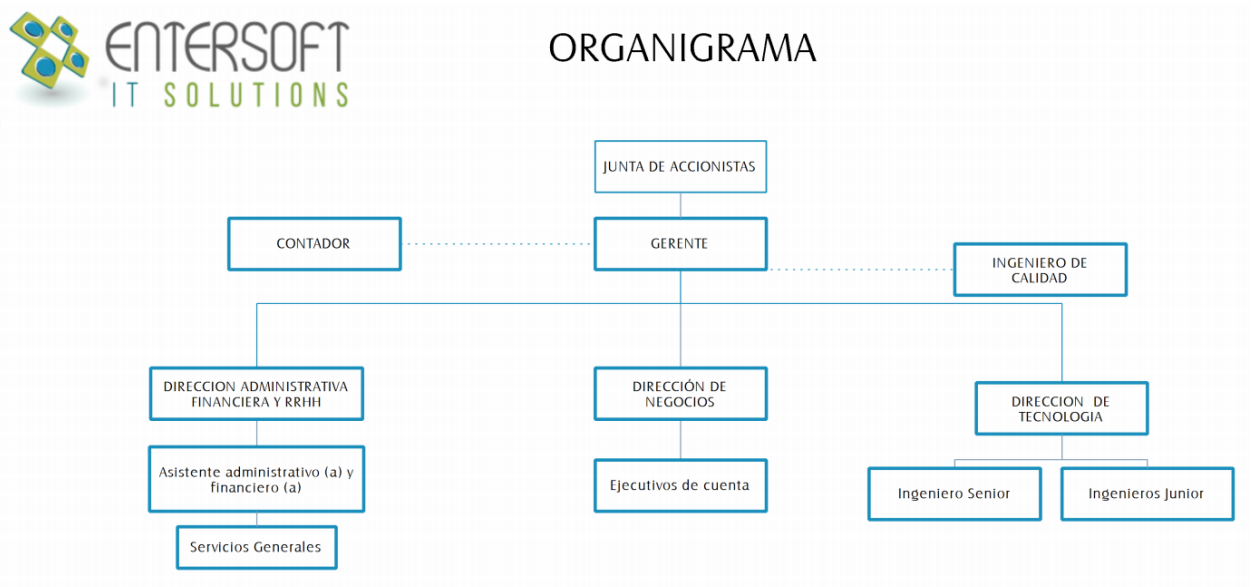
ENTERSOFT
IT SOLUTIONS

ORGANIGRAMA

JUNTA DE ACCIONISTAS

CONTADOR

GERENTE

INGENIERO DE CALIDAD

DIRECCION ADMINISTRATIVA FINANCIERA Y RRHH

Asistente administrativo (a) y financiero (a)

Servicios Generales

DIRECCIÓN DE NEGOCIOS

Ejecutivos de cuenta

DIRECCION DE TECNOLOGIA

Ingeniero Senior

Ingenieros Junior